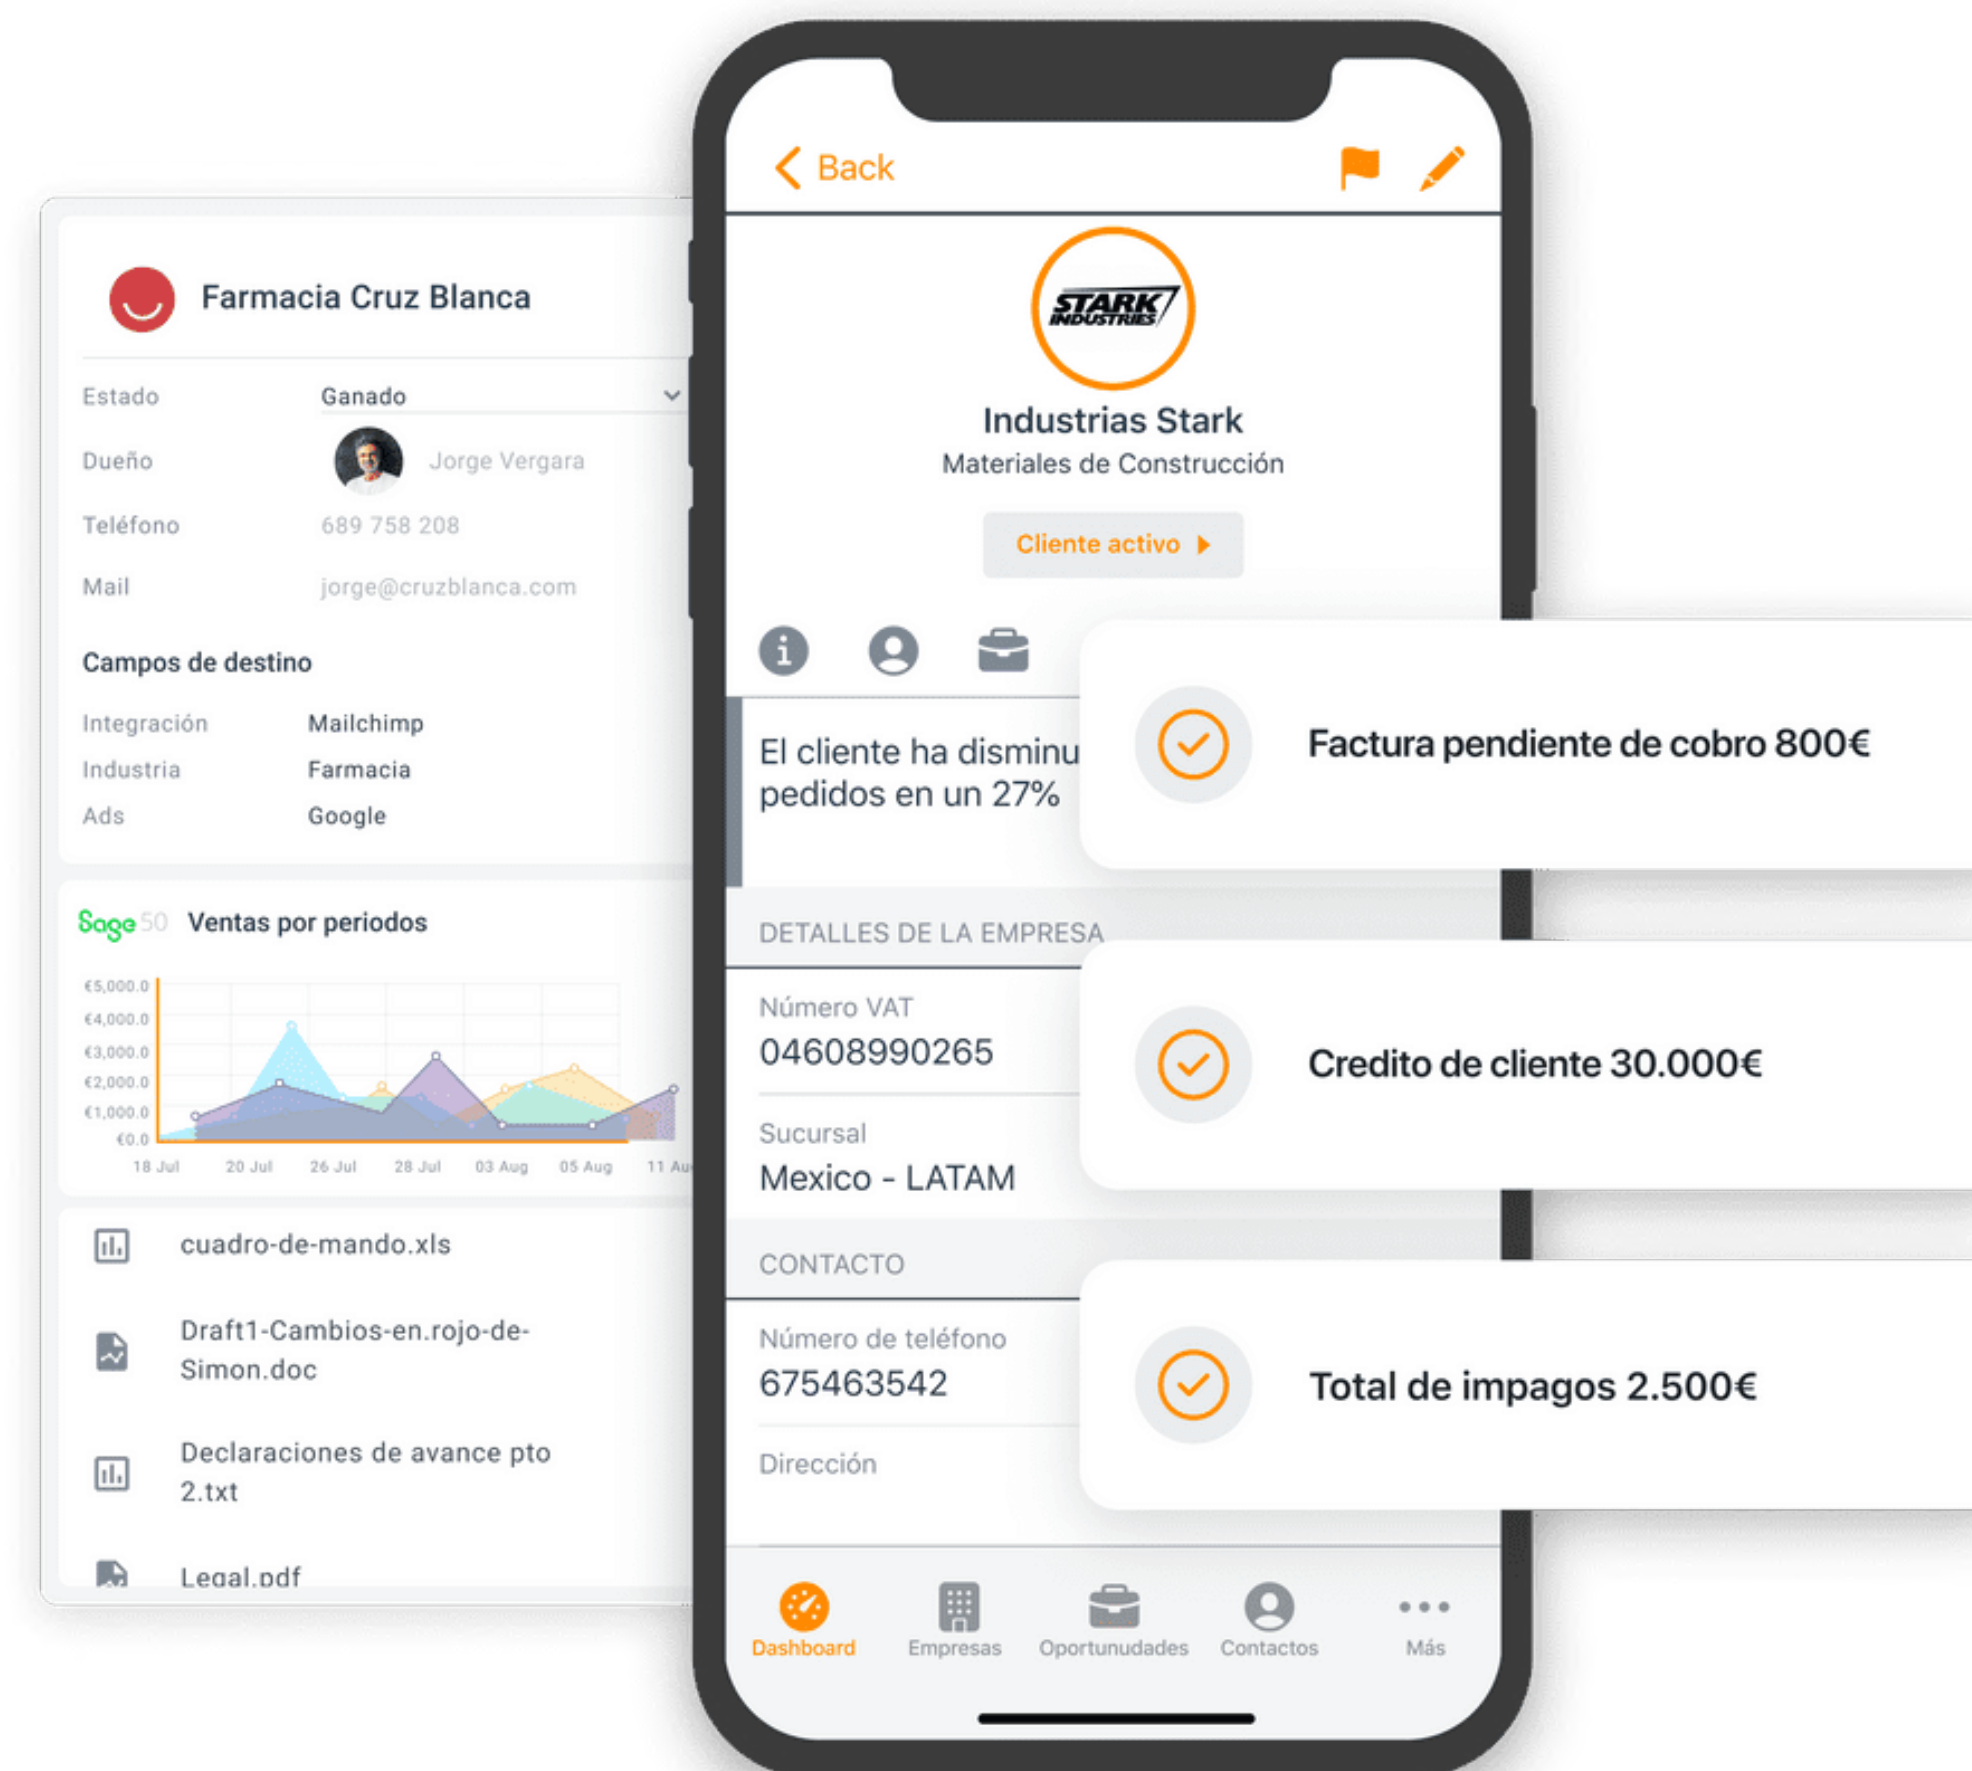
Farmacia Cruz Blanca

Estado Ganado

Dueño Jorge Vergara

Teléfono 689 758 208

Mail jorge@cruzblanca.com

Campos de destino

Integración Mailchimp

Industria Farmacia

Ads Google

Sage 50 Ventas por periodos

€5,000.0
€4,000.0
€3,000.0
€2,000.0
€1,000.0
€0.0

18 Jul 20 Jul 26 Jul 28 Jul 03 Aug 05 Aug 11 Au

cuadro-de-mando.xls

Draft1-Cambios-en.rojo-de-Simon.doc

Declaraciones de avance pto 2.txt

Legal.pdf

Back

STARK INDUSTRIES

Industrias Stark

Materiales de Construcción

Cliente activo

El cliente ha disminu pedidos en un 27%

DETALLES DE LA EMPRESA

Número VAT

04608990265

Sucursal

Mexico - LATAM

CONTACTO

Número de teléfono

675463542

Dirección

Dashboard Empresas Oportunudades Contactos Más

Factura pendiente de cobro 800€

Credito de cliente 30.000€

Total de impagos 2.500€